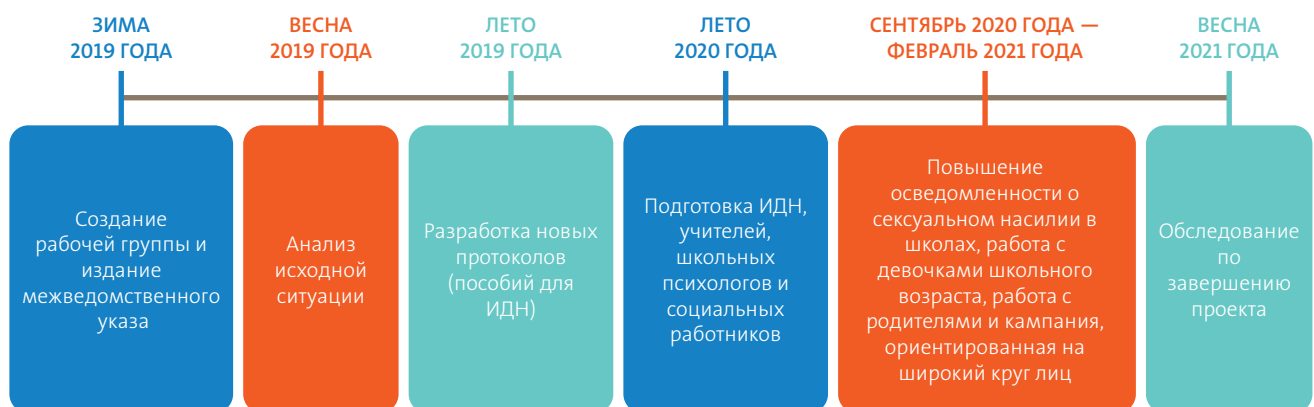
ЗИМА 2019 ГОДА

ВЕСНА 2019 ГОДА

ЛЕТО 2019 ГОДА

ЛЕТО 2020 ГОДА

СЕНТЯБРЬ 2020 ГОДА — ФЕВРАЛЬ 2021 ГОДА

ВЕСНА 2021 ГОДА

Создание рабочей группы и издание межведомственного указа

Анализ исходной ситуации

Разработка новых протоколов (пособий для ИДН)

Подготовка ИДН, учителей, школьных психологов и социальных работников

Повышение осведомленности о сексуальном насилии в школах, работа с девочками школьного возраста, работа с родителями и кампания, ориентированная на широкий круг лиц

Обследование по завершению проекта